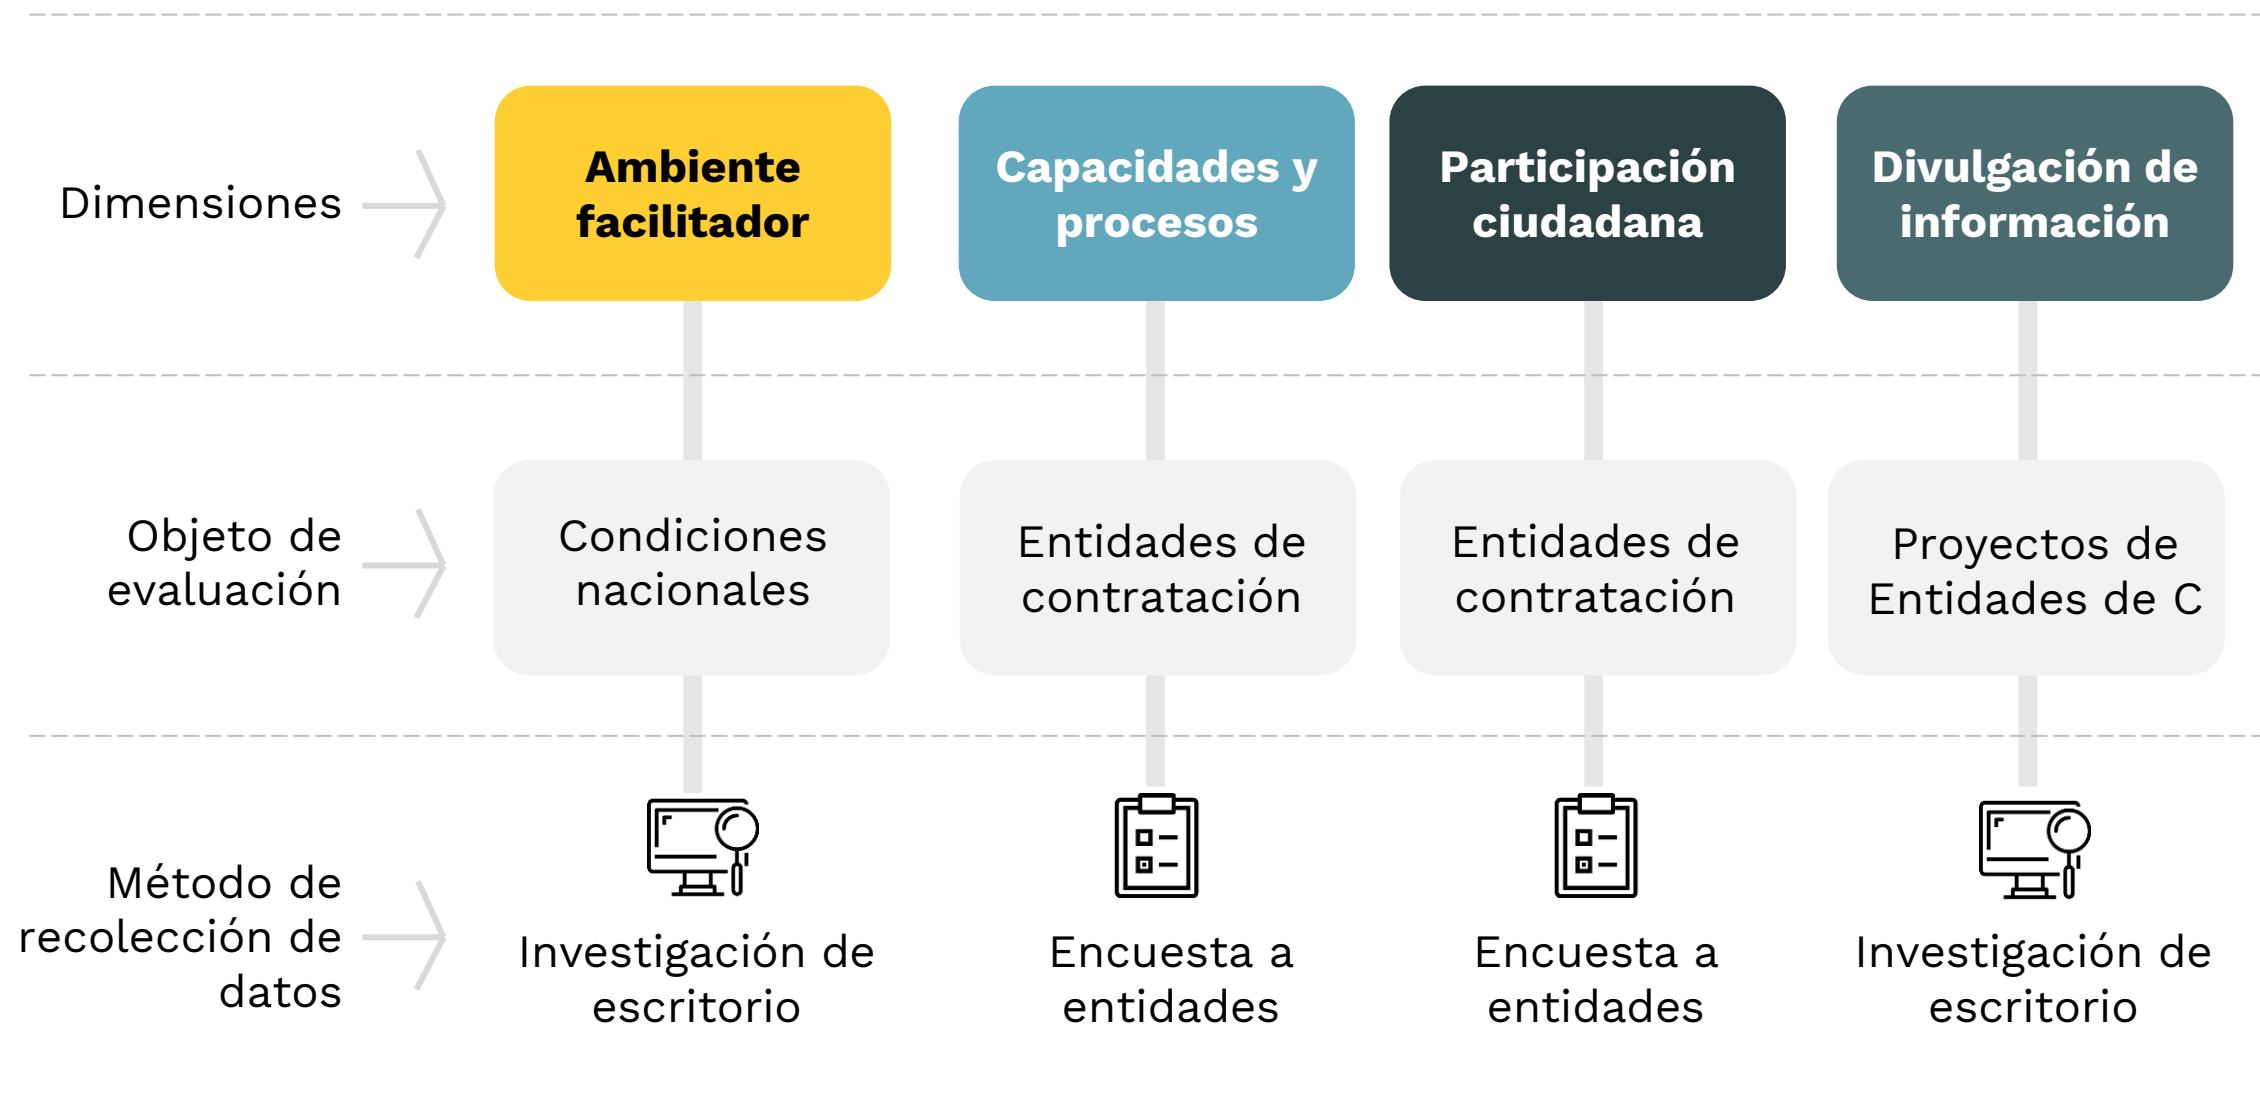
Dimensiones

Ambiente facilitador

Capacidades y procesos

Participación ciudadana

Divulgación de información

Objeto de evaluación

Condiciones nacionales

Entidades de contratación

Entidades de contratación

Proyectos de Entidades de C

Método de recolección de datos

Investigación de escritorio

Encuesta a entidades

Encuesta a entidades

Investigación de escritorio